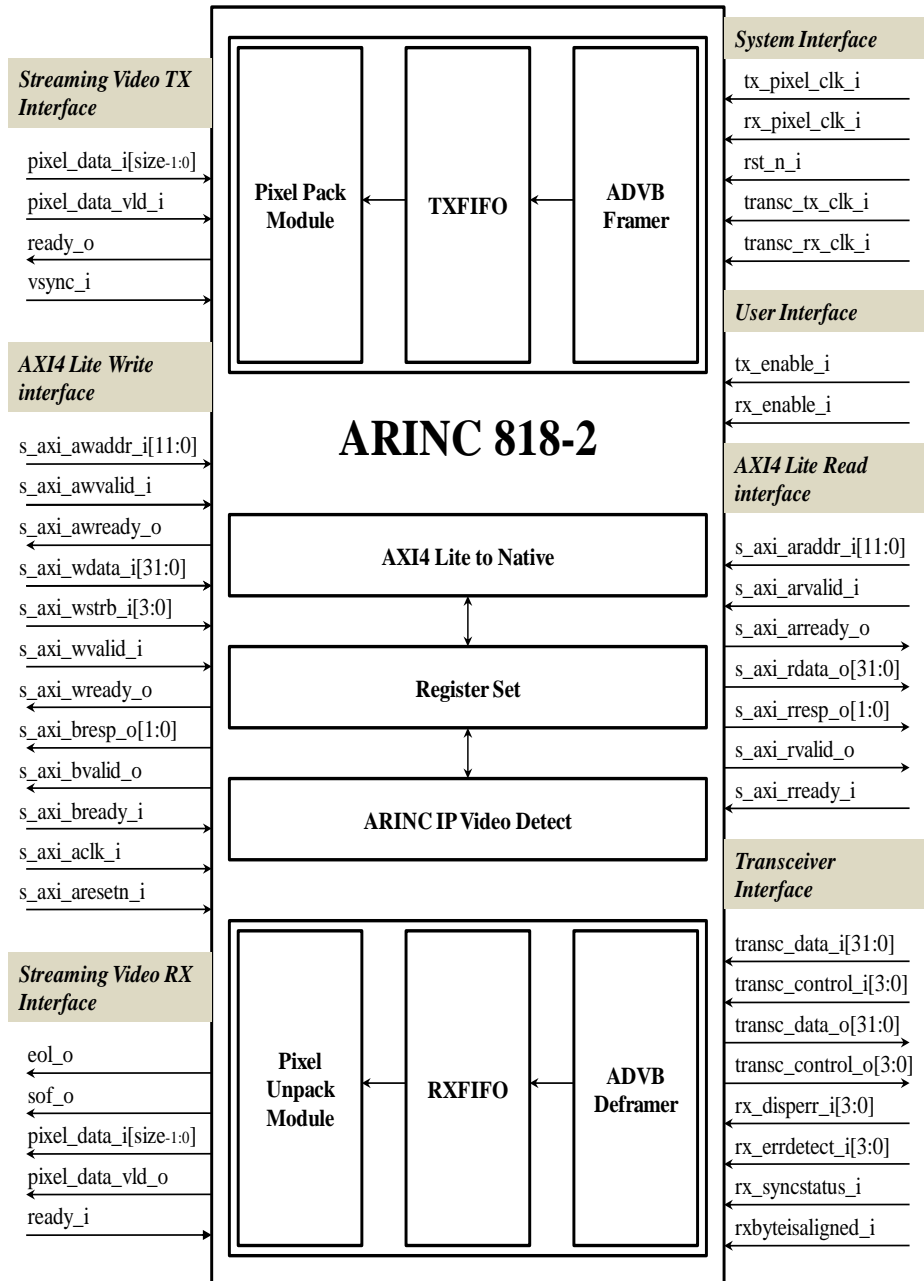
Streaming Video TX Interface

pixel_data_i[size-1:0]
pixel_data_vld_i
ready_o
vsync_i

AXI4 Lite Write interface

s_axi_awaddr_i[11:0]
s_axi_awvalid_i
s_axi_awready_o
s_axi_wdata_i[31:0]
s_axi_wstrb_i[3:0]
s_axi_wvalid_i
s_axi_wready_o
s_axi_bresp_o[1:0]
s_axi_bvalid_o
s_axi_bready_i
s_axi_aclk_i
s_axi_aresetn_i

Streaming Video RX Interface

eol_o
sof_o
pixel_data_i[size-1:0]
pixel_data_vld_o
ready_i

Pixel Pack Module

TXFIFO

ADVB Framer

ARINC 818-2

AXI4 Lite to Native

Register Set

ARINC IP Video Detect

Pixel Unpack Module

RXFIFO

ADVB Deframer

System Interface

tx_pixel_clk_i
rx_pixel_clk_i
rst_n_i
transc_tx_clk_i
transc_rx_clk_i

User Interface

tx_enable_i
rx_enable_i

AXI4 Lite Read interface

s_axi_araddr_i[11:0]
s_axi_arvalid_i
s_axi_arready_o
s_axi_rdata_o[31:0]
s_axi_rresp_o[1:0]
s_axi_rvalid_o
s_axi_rready_i

Transceiver Interface

transc_data_i[31:0]
transc_control_i[3:0]
transc_data_o[31:0]
transc_control_o[3:0]
rx_disperr_i[3:0]
rx_errdetect_i[3:0]
rx_syncstatus_i
rxbyteisaligned_i